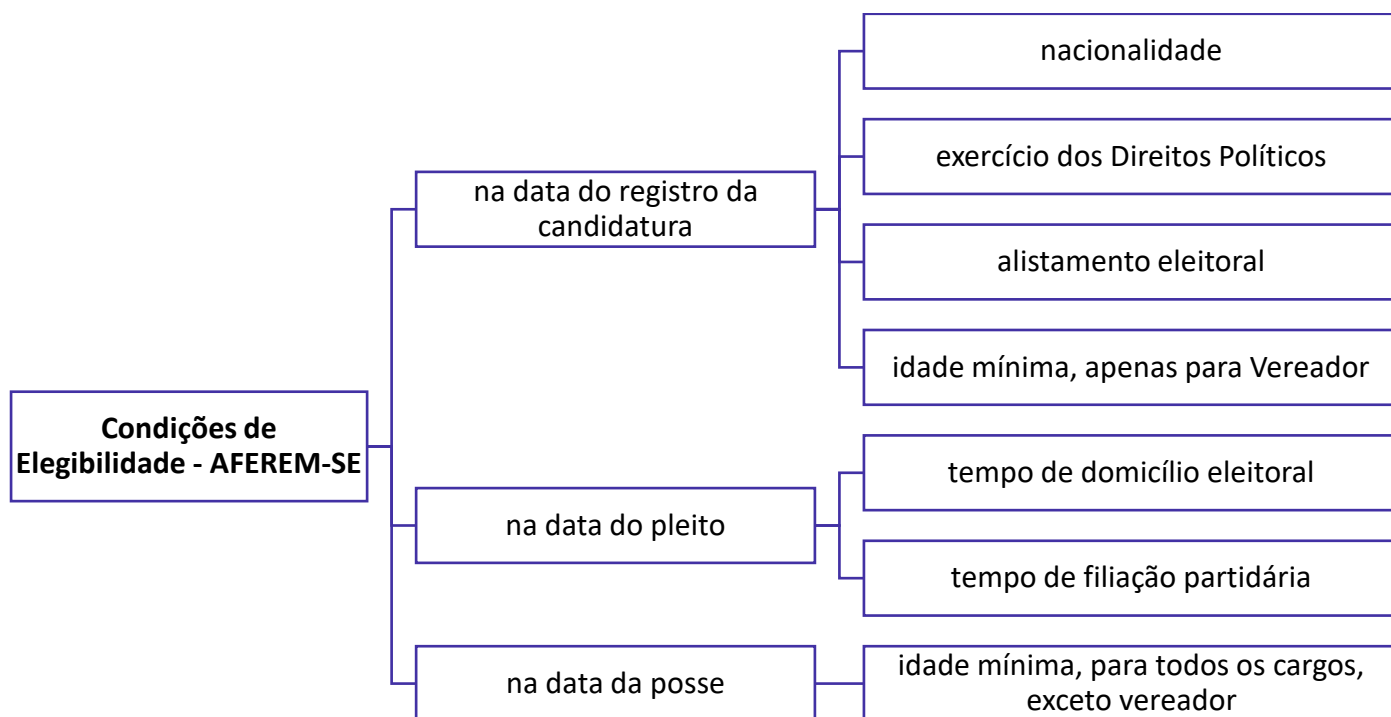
**Condições de Elegibilidade - AFEREM-SE**

na data do registro da candidatura

nacionalidade

exercício dos Direitos Políticos

alistamento eleitoral

idade mínima, apenas para Vereador

na data do pleito

tempo de domicílio eleitoral

tempo de filiação partidária

na data da posse

idade mínima, para todos os cargos, exceto vereador